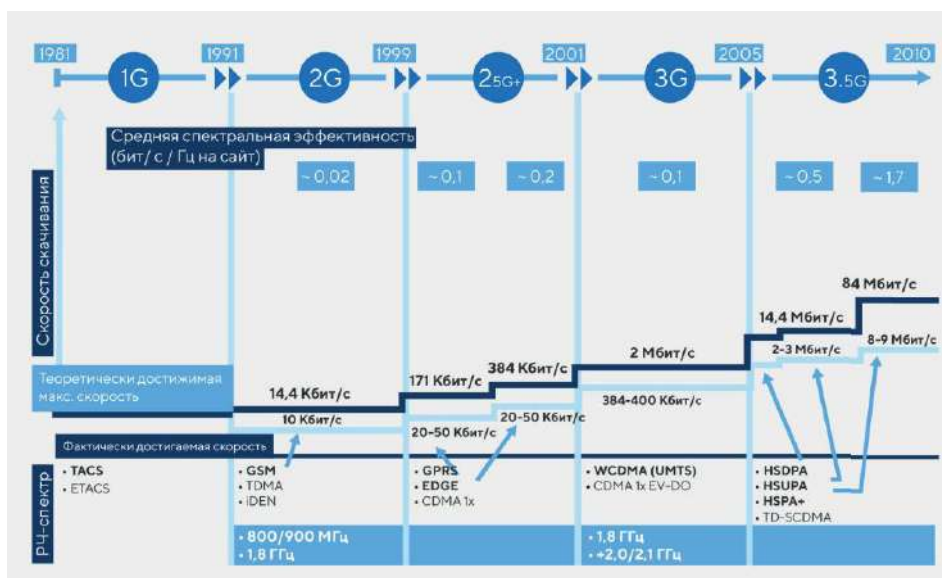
1981 1G 1991 2G 1999 2.5G+ 2001 3G 2005 3.5G 2010

Средняя спектральная эффективность (бит/с/Гц на сайт)

~0,02 ~0,1 ~0,2 ~0,1 ~0,5 ~1,7

Скорость скачивания

84 Мбит/с
14,4 Мбит/с
2-3 Мбит/с
8-9 Мбит/с
2 Мбит/с
384 Кбит/с
171 Кбит/с
14,4 Кбит/с
10 Кбит/с
20-50 Кбит/с
20-50 Кбит/с
384-400 Кбит/с

Теоретически достижимая макс. скорость

Фактически достигаемая скорость

РЧ-спектр

• TACS
• ETACS

• GSM
• TDMA
• iDEN

• GPRS
• EDGE
• CDMA 1x

• WCDMA (UMTS)
• CDMA 1x EV-DO

• HSDPA
• HSUPA
• HSPA+
• TD-SCDMA

• 800/900 МГц
• 1,8 ГГц

• 1,8 ГГц
• ≈2,0/2,1 ГГц